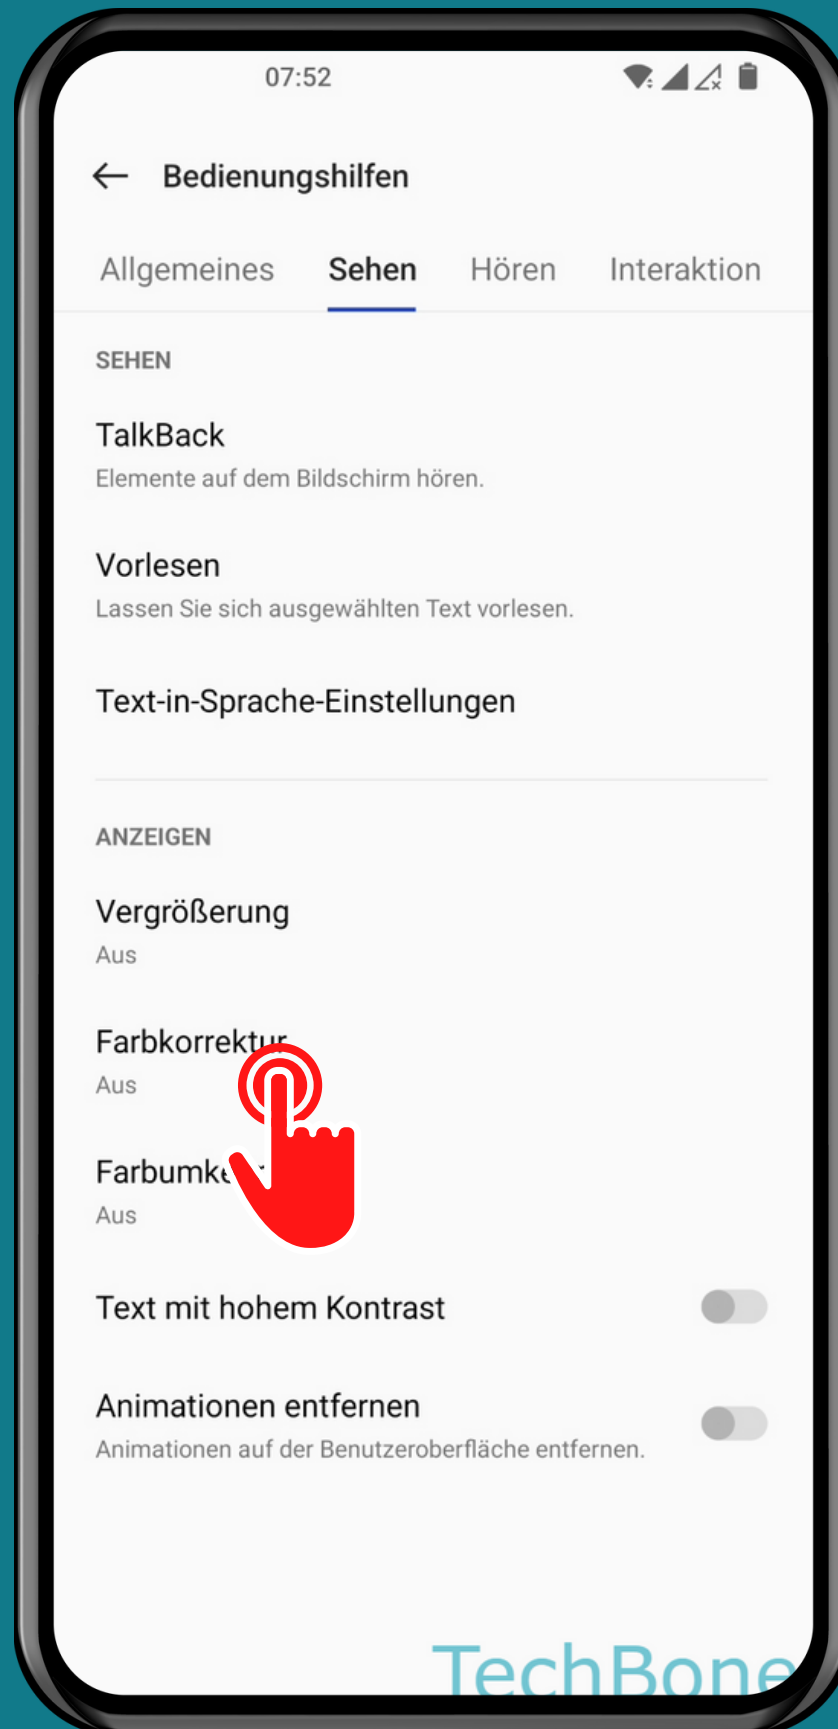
07:52

Bedienungshilfen

Allgemeines Sehen Hören Interaktion

SEHEN

TalkBack
Elemente auf dem Bildschirm hören.

Vorlesen
Lassen Sie sich ausgewählten Text vorlesen.

Text-in-Sprache-Einstellungen

ANZEIGEN

Vergrößerung
Aus

Farbkorrektur
Aus

Farbumke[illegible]
Aus

Text mit hohem Kontrast

Animationen entfernen
Animationen auf der Benutzeroberfläche entfernen.

TechBone